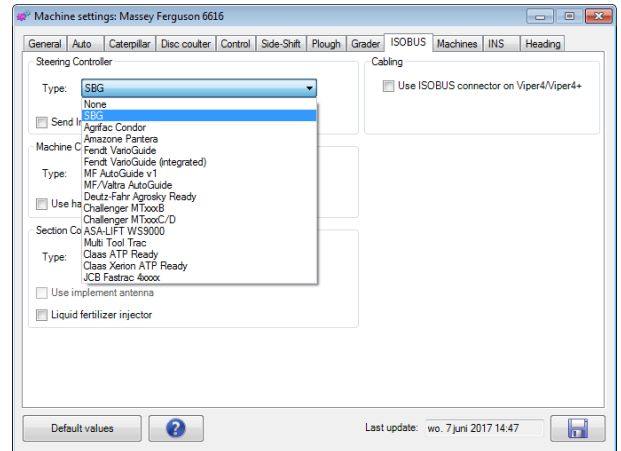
Machine settings: Massey Ferguson 6616

General | Auto | Caterpillar | Disc coulter | Control | Side-Shift | Plough | Grader | ISOBUS | Machines | INS | Heading

Steering Controller

Type: SBG

None
SBG
Agrifac Condor
Amazone Pantera
Fendt VarioGuide
Fendt VarioGuide (integrated)
MF AutoGuide v1
MF/Valtra AutoGuide
Deutz-Fahr Agrosky Ready
Challenger MTxxxB
Challenger MTxxxC/D
ASA-LIFT WS9000
Multi Tool Trac
Claas ATP Ready
Claas Xerion ATP Ready
JCB Fastrac 4xxxx

Send In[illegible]

Machine C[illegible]

Type:

Use ha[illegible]

Section Co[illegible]

Type:

Use implement antenna

Liquid fertilizer injector

Cabling

Use ISOBUS connector on Viper4/Viper4+

Default values

?

Last update: wo. 7 juni 2017 14:47